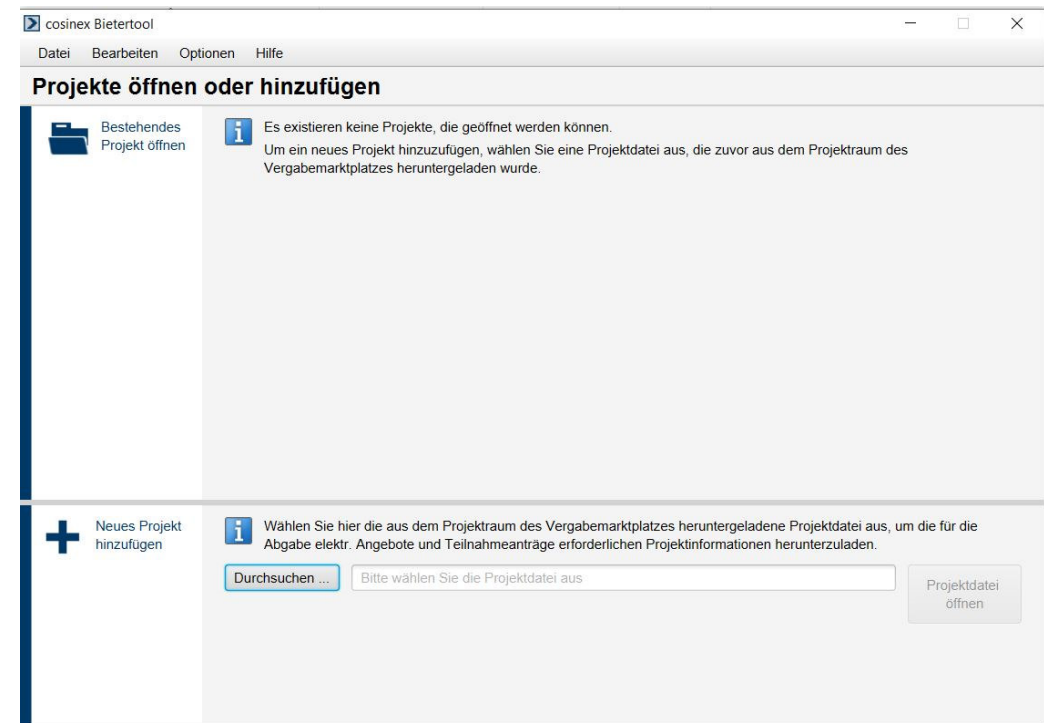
cosinex Bietertool

Datei Bearbeiten Optionen Hilfe

Projekte öffnen oder hinzufügen

Bestehendes Projekt öffnen

Es existieren keine Projekte, die geöffnet werden können.
Um ein neues Projekt hinzuzufügen, wählen Sie eine Projektdatei aus, die zuvor aus dem Projektraum des Vergabemarktplatzes heruntergeladen wurde.

Neues Projekt hinzufügen

Wählen Sie hier die aus dem Projektraum des Vergabemarktplatzes heruntergeladene Projektdatei aus, um die für die Abgabe elektr. Angebote und Teilnahmeanträge erforderlichen Projektinformationen herunterzuladen.

Durchsuchen ...

Bitte wählen Sie die Projektdatei aus

Projektdatei öffnen